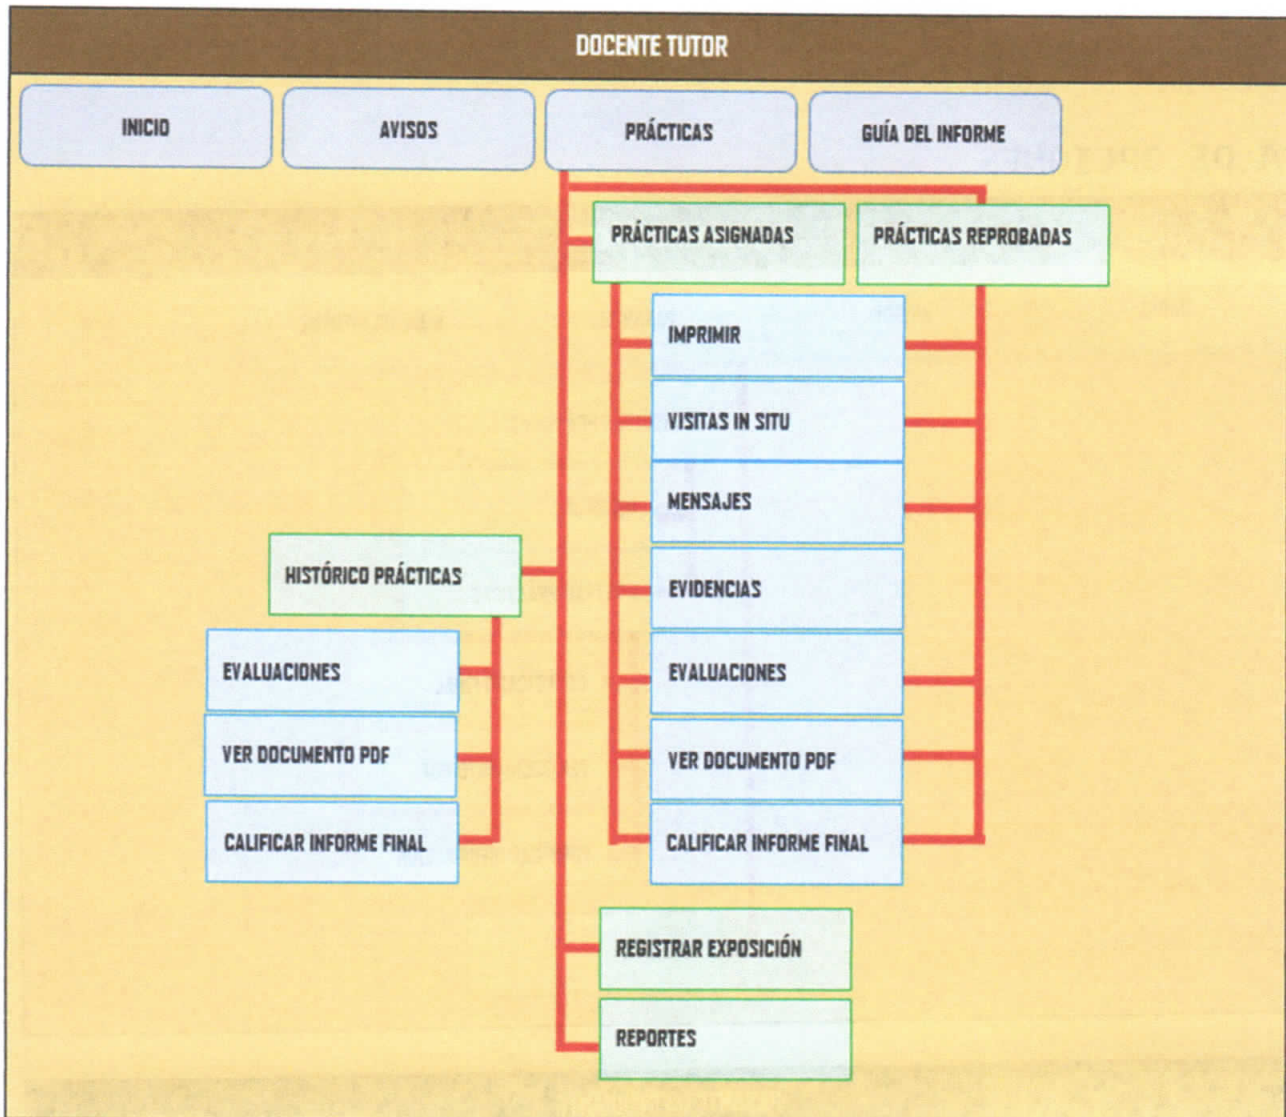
DOCENTE TUTOR

INICIO

AVISOS

PRÁCTICAS

GUÍA DEL INFORME

PRÁCTICAS ASIGNADAS

PRÁCTICAS REPROBADAS

IMPRIMIR

VISITAS IN SITU

MENSAJES

EVIDENCIAS

EVALUACIONES

VER DOCUMENTO PDF

CALIFICAR INFORME FINAL

HISTÓRICO PRÁCTICAS

EVALUACIONES

VER DOCUMENTO PDF

CALIFICAR INFORME FINAL

REGISTRAR EXPOSICIÓN

REPORTES